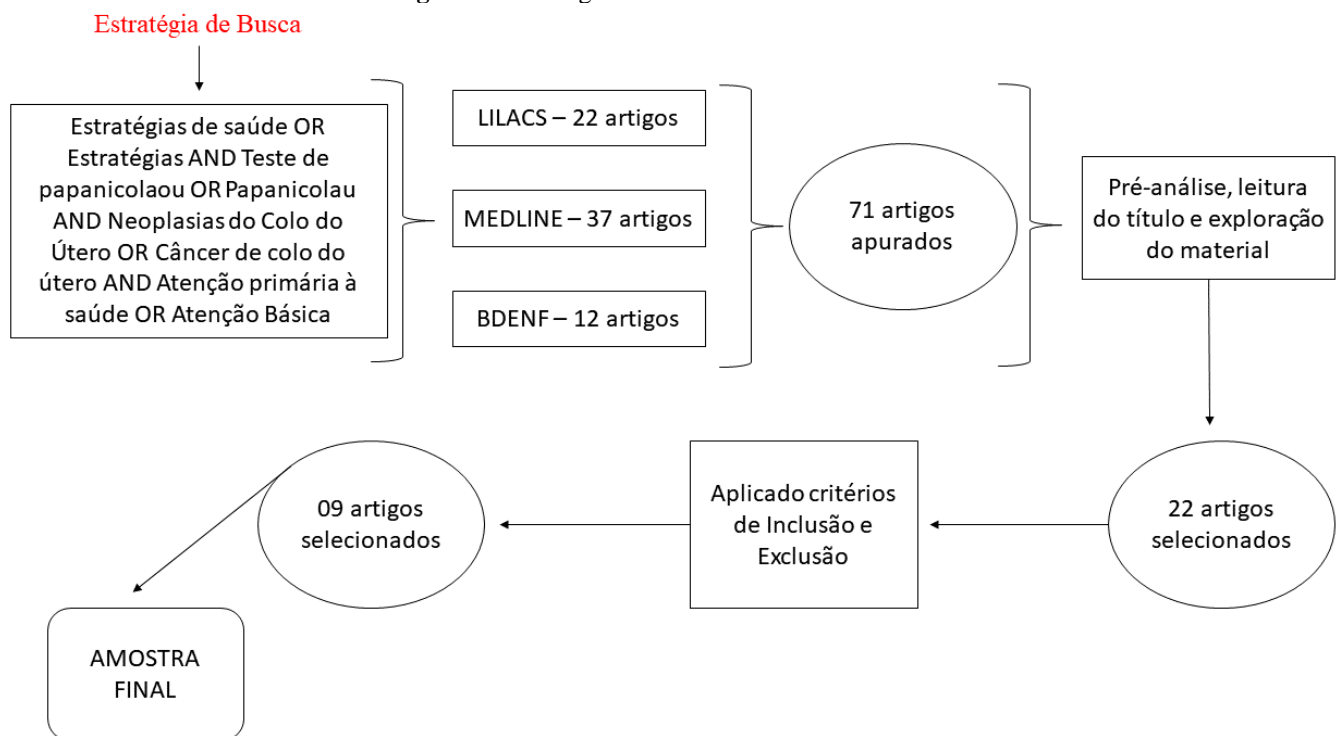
Estratégia de Busca

Estratégias de saúde OR Estratégias AND Teste de papanicolaou OR Papanicolau AND Neoplasias do Colo do Útero OR Câncer de colo do útero AND Atenção primária à saúde OR Atenção Básica

LILACS – 22 artigos

MEDLINE – 37 artigos

BDENF – 12 artigos

71 artigos apurados

Pré-análise, leitura do título e exploração do material

22 artigos selecionados

Aplicado critérios de Inclusão e Exclusão

09 artigos selecionados

AMOSTRA FINAL